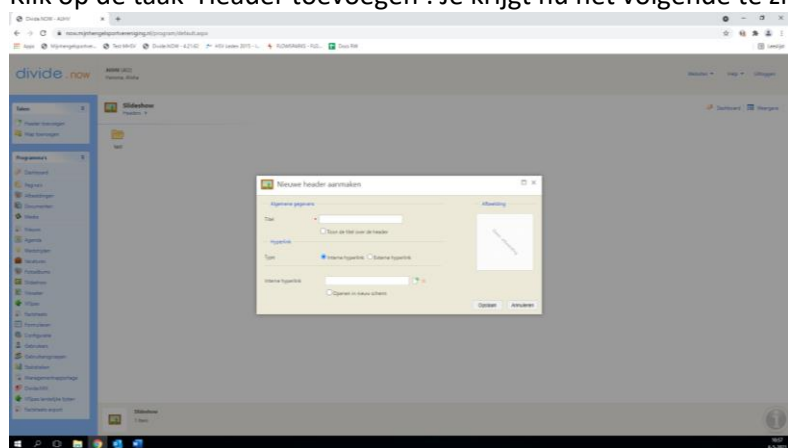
Klik op de taak 'Header toevoegen'. Je krijgt nu het volgende te zi

divide .now

Slideshow

Nieuwe header aanmaken

Algemene gegevens

Titel

Toon de titel over de header

Hyperlink

Type

Interne hyperlink

Externe hyperlink

Interne hyperlink

Openen in nieuw scherm

Afbeelding

Opslaan

Annuleren

Dashboard

Weergave

Slideshow